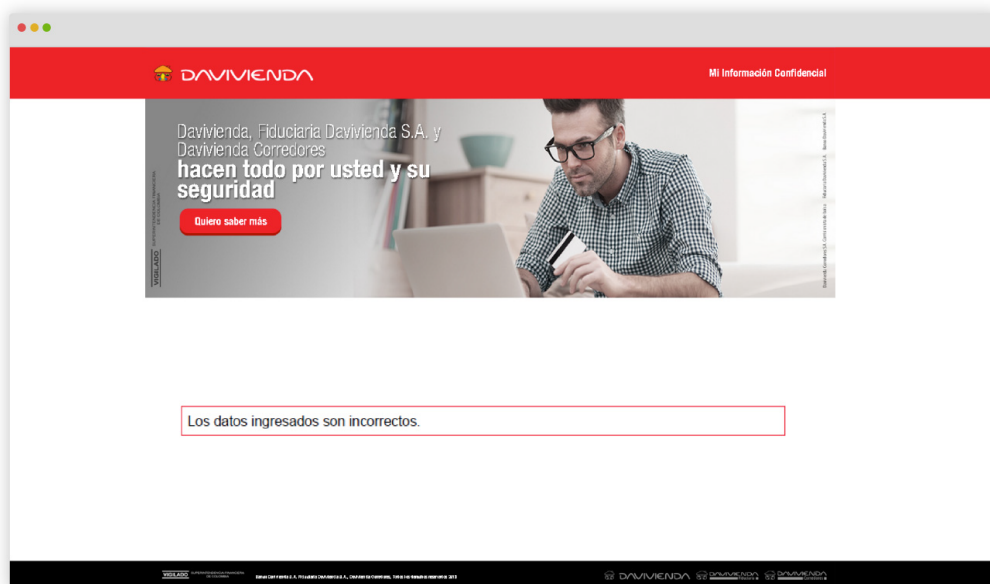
DAVIVIENDA

Mi Información Confidencial

Davivienda, Fiduciaria Davivienda S.A. y Davivienda Corredores
hacen todo por usted y su seguridad

Quiero saber más

VIGILADO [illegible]

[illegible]

Los datos ingresados son incorrectos.

VIGILADO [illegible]

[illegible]

DAVIVIENDA DAVIVIENDA DAVIVIENDA